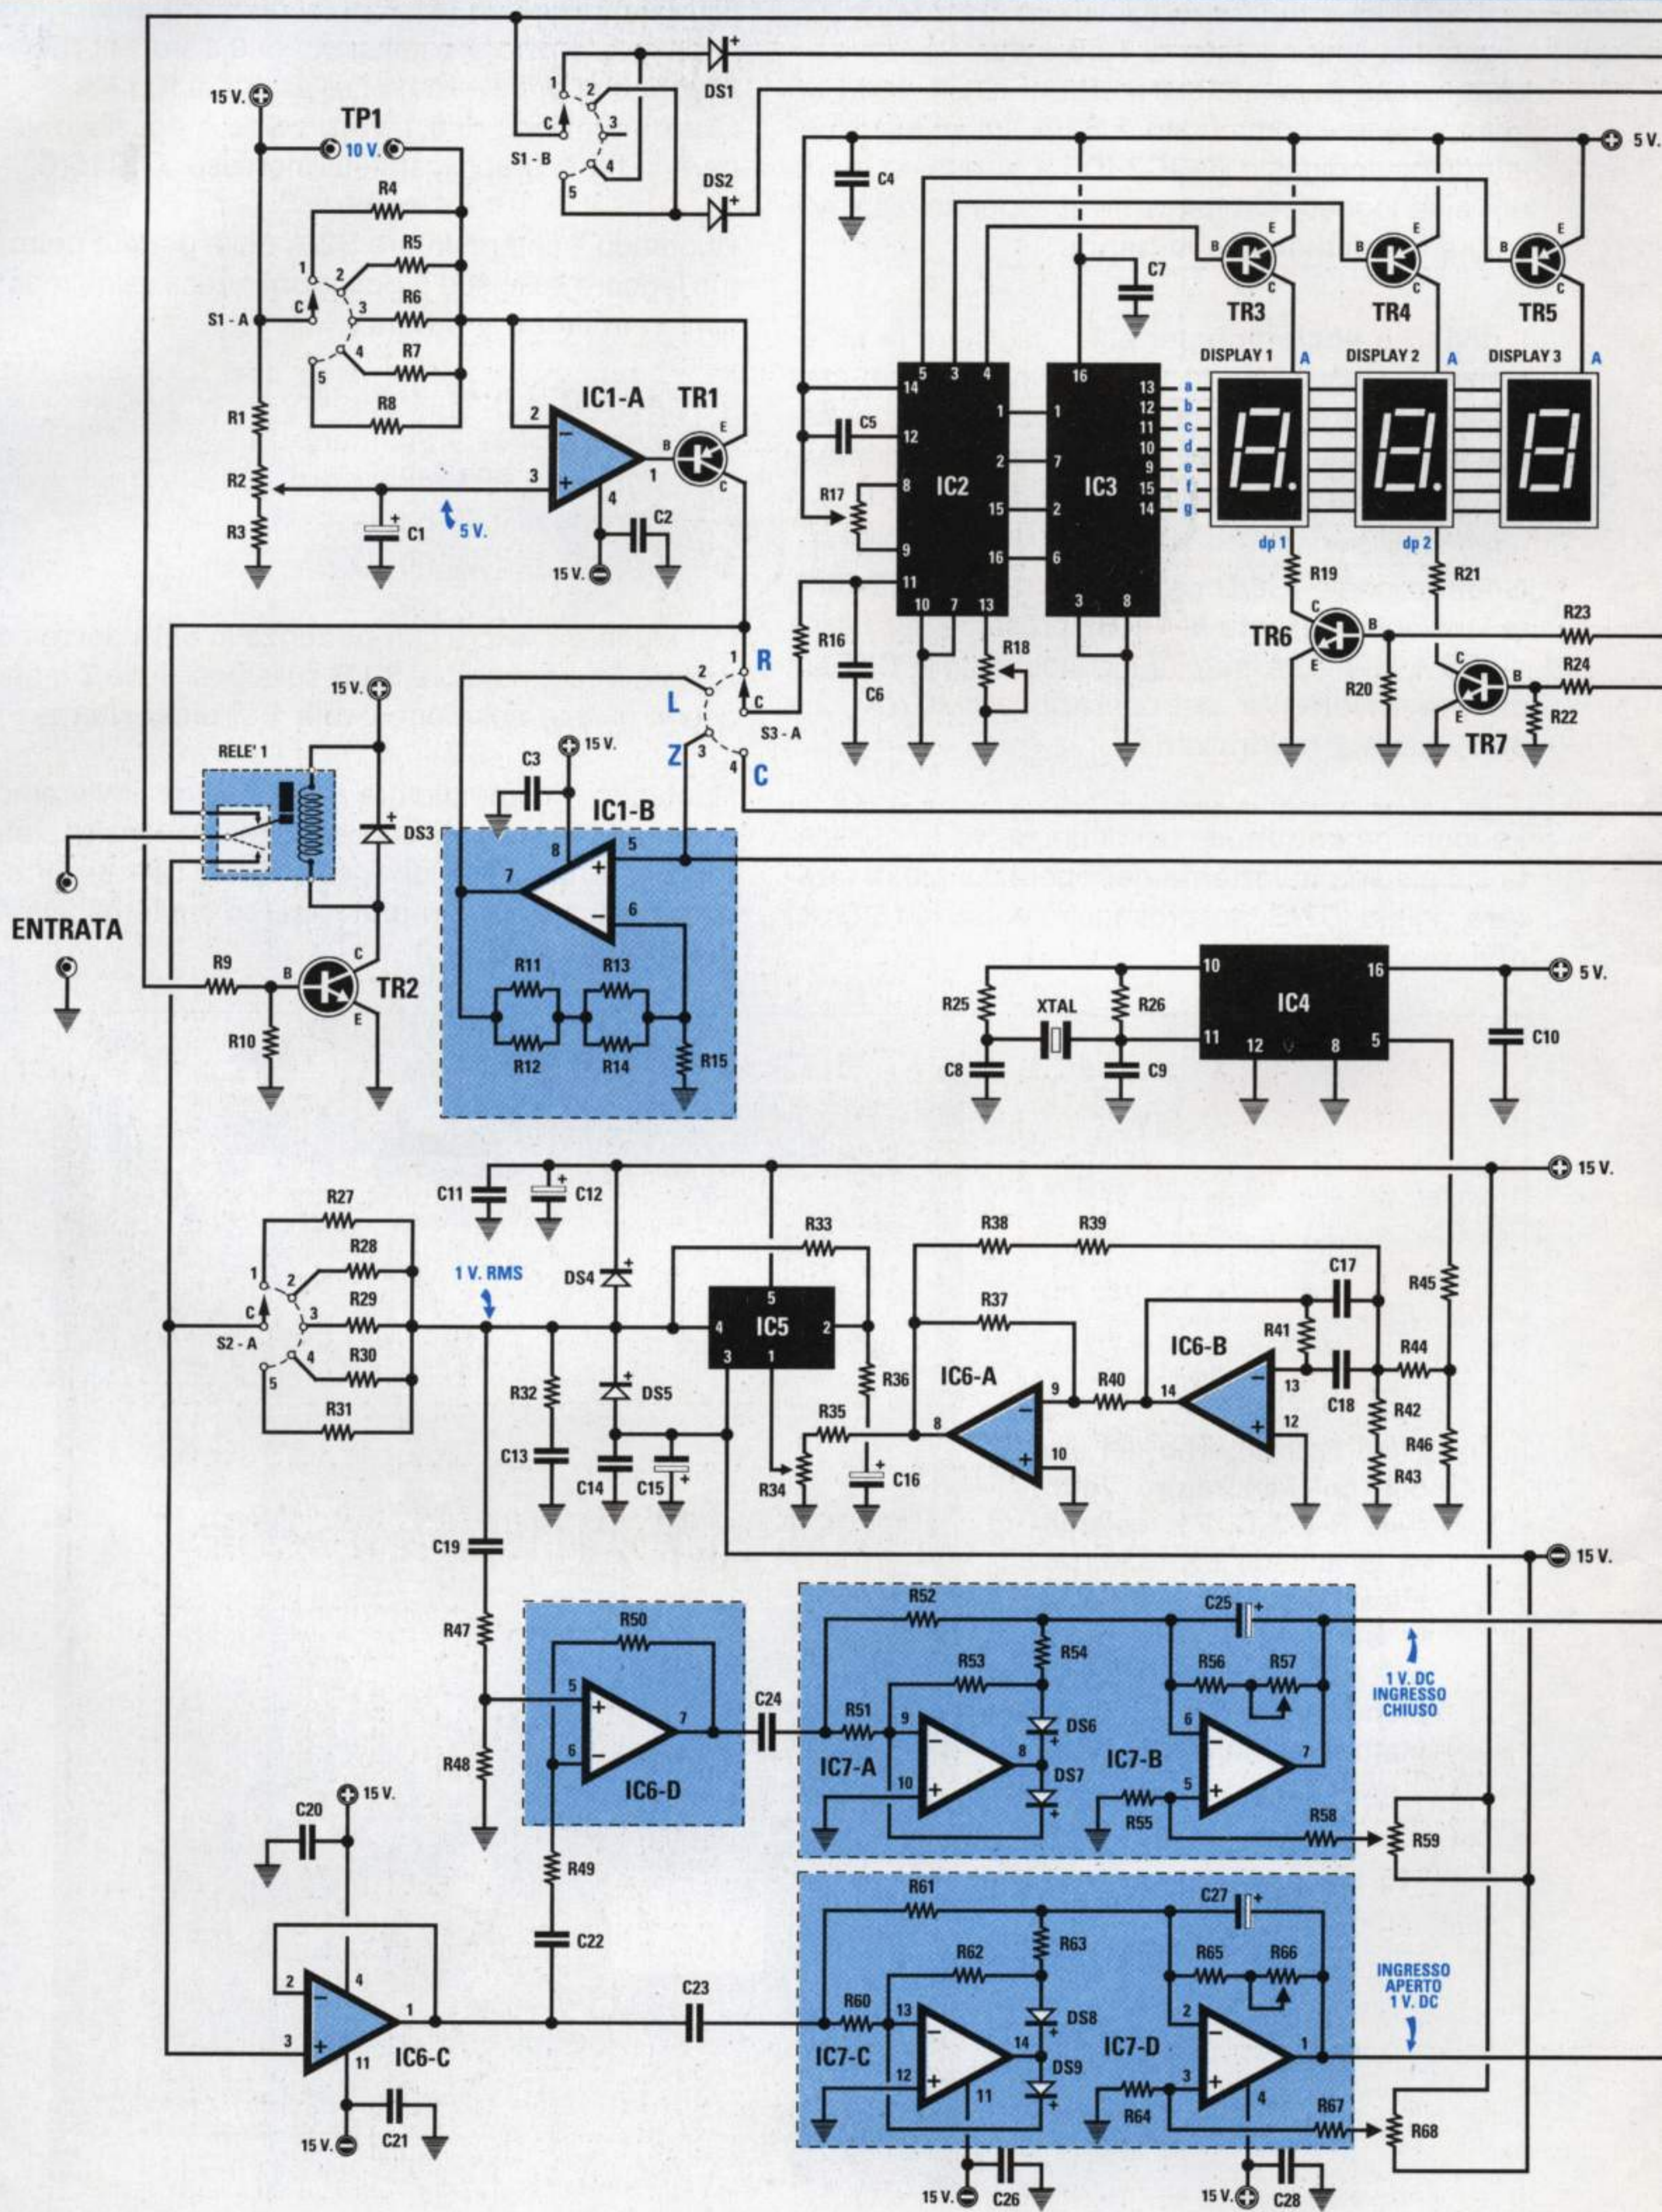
15 V.
TP1
10 V.
R4
R5
R6
R7
R8
S1 - A
C
1 2 3 4 5
R1
R2
R3
C1
5 V.
IC1-A
TR1
C2
15 V.
S1 - B
DS1
DS2
C4
C7
5 V.
TR3
TR4
TR5
DISPLAY 1
DISPLAY 2
DISPLAY 3
A
A
A
IC2
IC3
C5
R17
a b c d e f g
dp 1
dp 2
R19
R21
TR6
R23
R24
R20
R22
TR7
R16
C6
R18
R
L
Z
C
S3 - A
15 V.
C3
IC1-B
RELE' 1
DS3
ENTRATA
R9
TR2
R10
R11
R12
R13
R14
R15
R25
XTAL
R26
IC4
5 V.
C8
C9
C10
C11
C12
15 V.
R27
R28
R29
R30
R31
S2 - A
1 V. RMS
DS4
DS5
R32
C13
C14
C15
IC5
R33
R36
R34
R35
C16
R38
R39
R37
IC6-A
R40
IC6-B
R41
C17
C18
R44
R42
R43
R45
R46
15 V.
C19
R47
R48
IC6-D
R50
C24
R52
R53
R54
R51
IC7-A
DS6
DS7
IC7-B
C25
R56
R57
1 V. DC INGRESSO CHIUSO
R55
R58
R59
15 V.
C20
IC6-C
15 V.
C21
R49
C22
C23
R61
R62
R63
R60
IC7-C
DS8
DS9
IC7-D
C27
R65
R66
INGRESSO APERTO 1 V. DC
R64
R67
R68
15 V.
C26
15 V.
C28